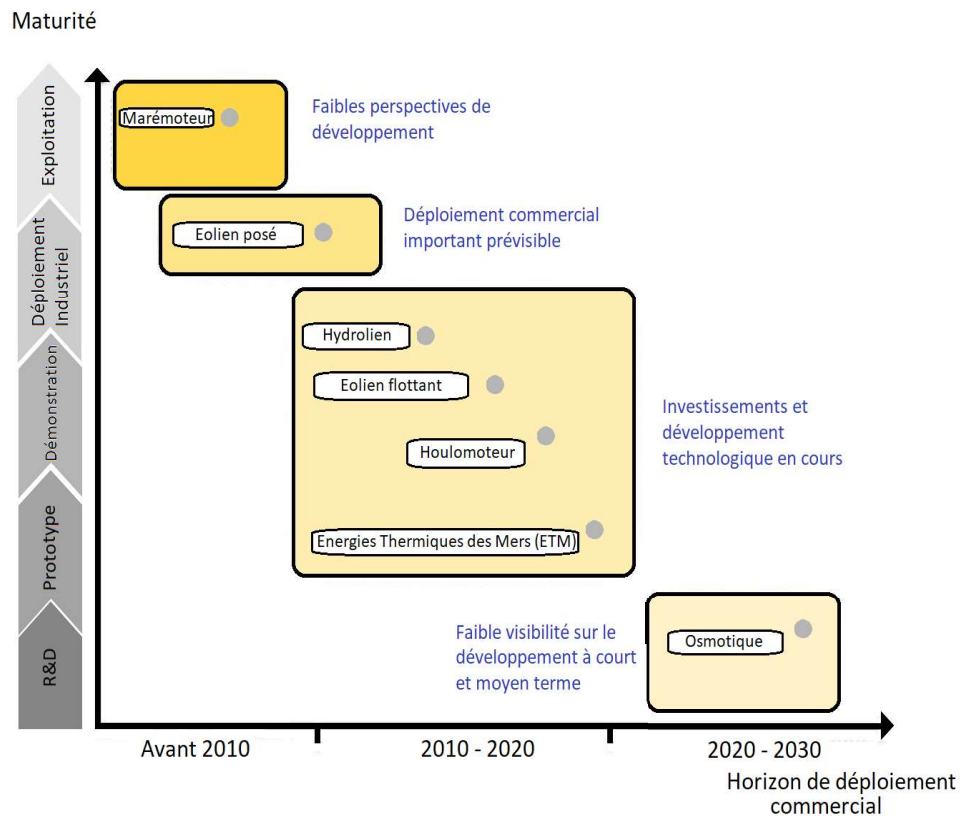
Maturité

Exploitation

Déploiement Industriel

Démonstration

Prototype

R&D

Marémoteur

Faibles perspectives de développement

Eolien posé

Déploiement commercial important prévisible

Hydrolien

Eolien flottant

Houlomoteur

Energies Thermiques des Mers (ETM)

Investissements et développement technologique en cours

Faible visibilité sur le développement à court et moyen terme

Osmotique

Avant 2010

2010 - 2020

2020 - 2030

Horizon de déploiement commercial